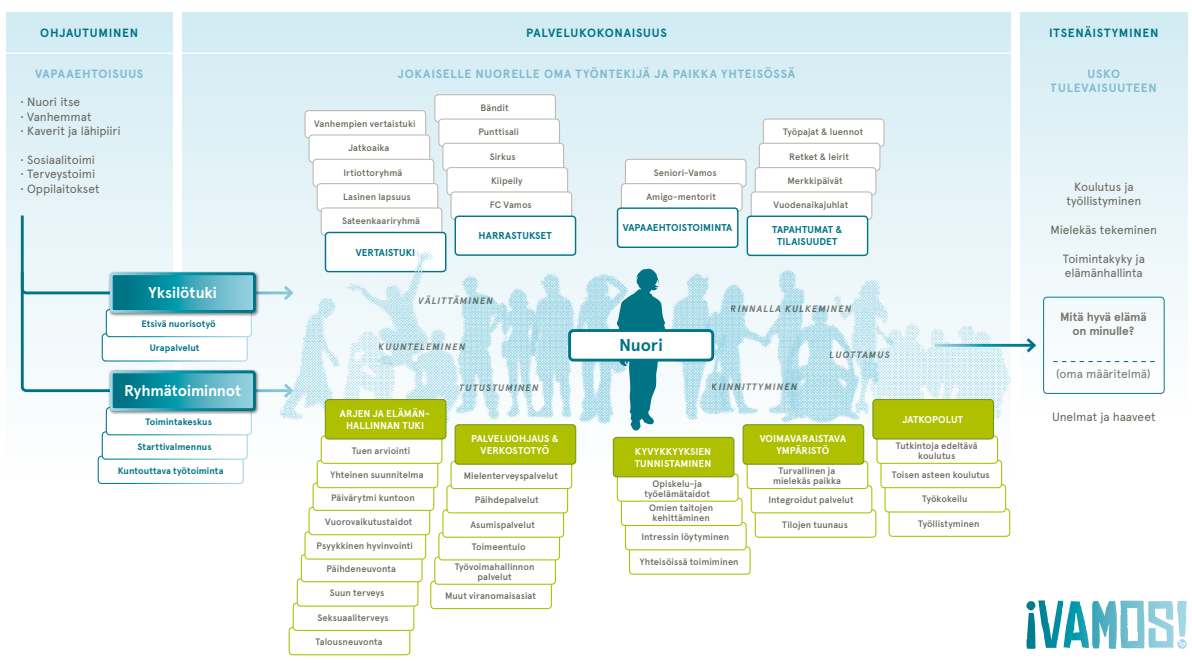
OHJAUTUMINEN

VAPAAEHTOISUUS

· Nuori itse
· Vanhemmat
· Kaverit ja lähipiiri

· Sosiaalitoimi
· Terveystoimi
· Oppilaitokset

Yksilötuki
Etsivä nuorisotyö
Urapalvelut

Ryhmätoiminnot
Toimintakeskus
Starttivalmennus
Kuntouttava työtoiminta

PALVELUKOKONAISUUS

JOKAISELLE NUORELLE OMA TYÖNTEKIJÄ JA PAIKKA YHTEISÖSSÄ

Vanhempien vertaistuki
Jatkoaika
Irtiottoryhmä
Lasinen lapsuus
Sateenkaariryhmä
VERTAISTUKI

Bändit
Punttisali
Sirkus
Kiipeily
FC Vamos
HARRASTUKSET

Seniori-Vamos
Amigo-mentorit
VAPAAEHTOISTOIMINTA

Työpajat & luennot
Retket & leirit
Merkkipäivät
Vuodenaikajuhlat
TAPAHTUMAT & TILAISUUDET

VÄLITTÄMINEN
KUUNTELEMINEN
TUTUSTUMINEN
Nuori
RINNALLA KULKEMINEN
LUOTTAMUS
KIINNITTYMINEN

ARJEN JA ELÄMÄNHALLINNAN TUKI
Tuen arviointi
Yhteinen suunnitelma
Päivärytmi kuntoon
Vuorovaikutustaidot
Psyykkinen hyvinvointi
Päihdeneuvonta
Suun terveys
Seksuaaliterveys
Talousneuvonta

PALVELUOHJAUS & VERKOSTOTYÖ
Mielenterveyspalvelut
Päihdepalvelut
Asumispalvelut
Toimeentulo
Työvoimahallinnon palvelut
Muut viranomaisasiat

KYVYKKYYKSIEN TUNNISTAMINEN
Opiskelu- ja työelämätaidot
Omien taitojen kehittäminen
Intressin löytyminen
Yhteisöissä toimiminen

VOIMAVARAISTAVA YMPÄRISTÖ
Turvallinen ja mielekäs paikka
Integroidut palvelut
Tilojen tuunaus

JATKOPOLUT
Tutkintoja edeltävä koulutus
Toisen asteen koulutus
Työkokeilu
Työllistyminen

ITSENÄISTYMINEN

USKO TULEVAISUUTEEN

Koulutus ja työllistyminen
Mielekäs tekeminen
Toimintakyky ja elämänhallinta

Mitä hyvä elämä on minulle?
(oma määritelmä)

Unelmat ja haaveet

¡VAMOS!